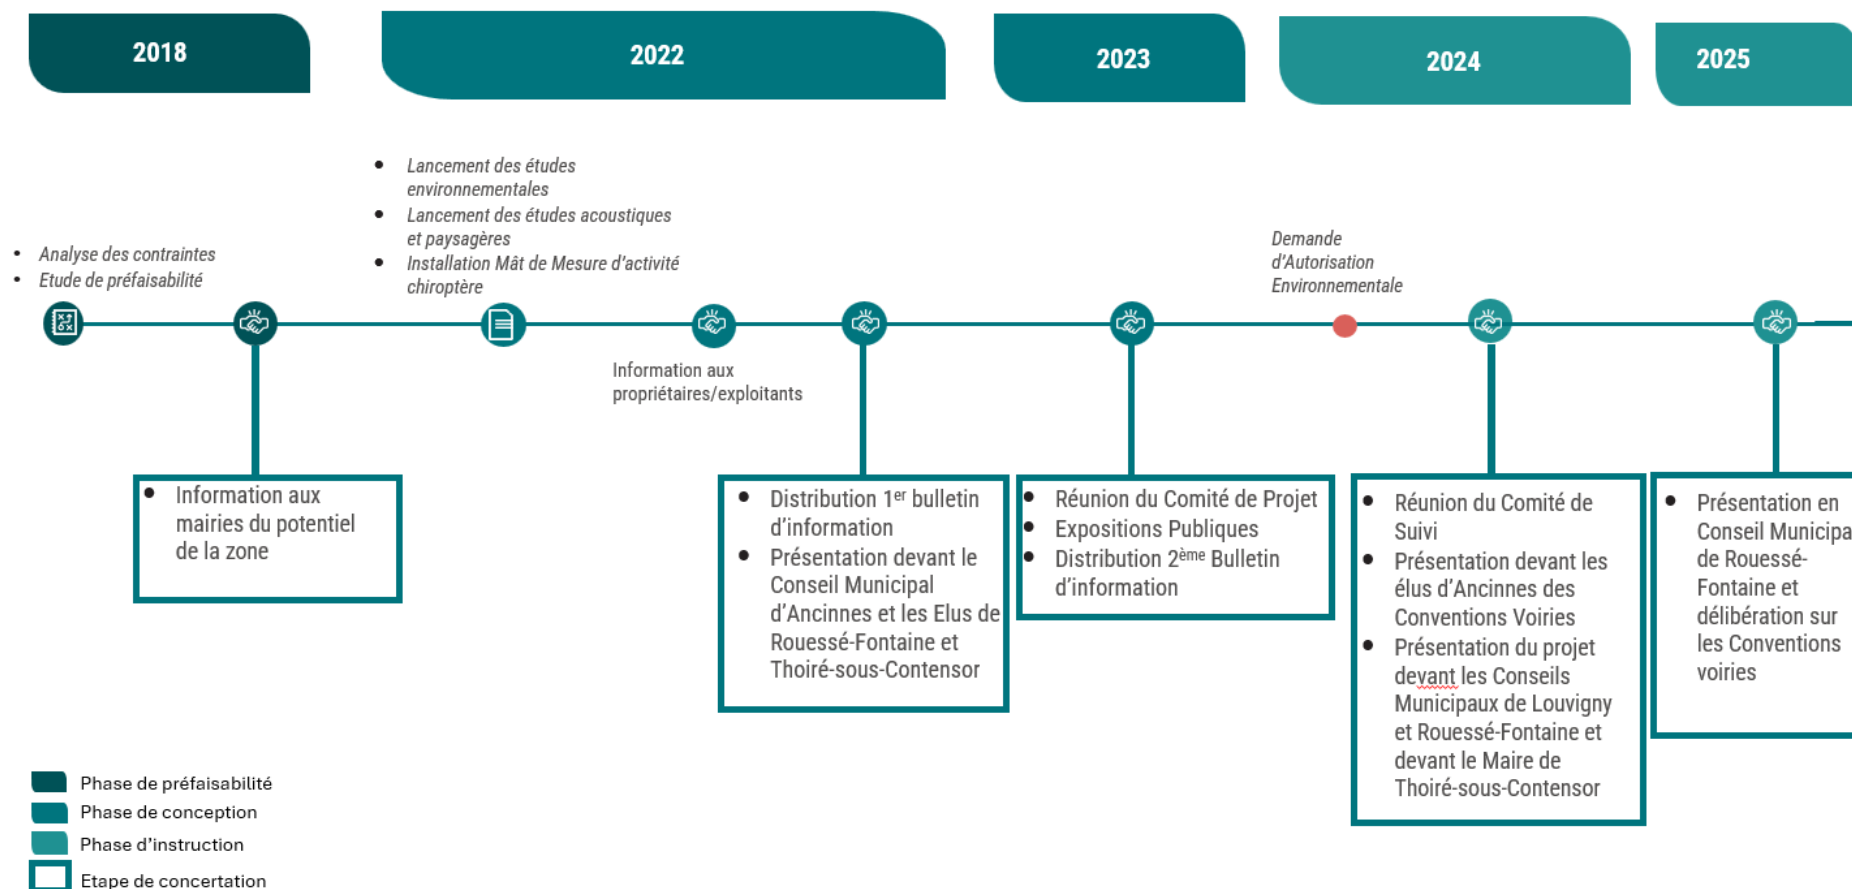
2018

2022

2023

2024

2025

- Analyse des contraintes
- Etude de préfaisabilité

- Lancement des études environnementales
- Lancement des études acoustiques et paysagères
- Installation Mât de Mesure d'activité chiroptère

Demande d'Autorisation Environnementale

Information aux propriétaires/exploitants

- Information aux mairies du potentiel de la zone

- Distribution 1$^{er}$ bulletin d'information
- Présentation devant le Conseil Municipal d'Ancinnes et les Elus de Rouessé-Fontaine et Thoiré-sous-Contensor

- Réunion du Comité de Projet
- Expositions Publiques
- Distribution 2$^{ème}$ Bulletin d'information

- Réunion du Comité de Suivi
- Présentation devant les élus d'Ancinnes des Conventions Voiries
- Présentation du projet devant les Conseils Municipaux de Louvigny et Rouessé-Fontaine et devant le Maire de Thoiré-sous-Contensor

- Présentation en Conseil Municipa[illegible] de Rouessé-Fontaine et délibération sur les Conventions voiries

Phase de préfaisabilité
Phase de conception
Phase d'instruction
Etape de concertation